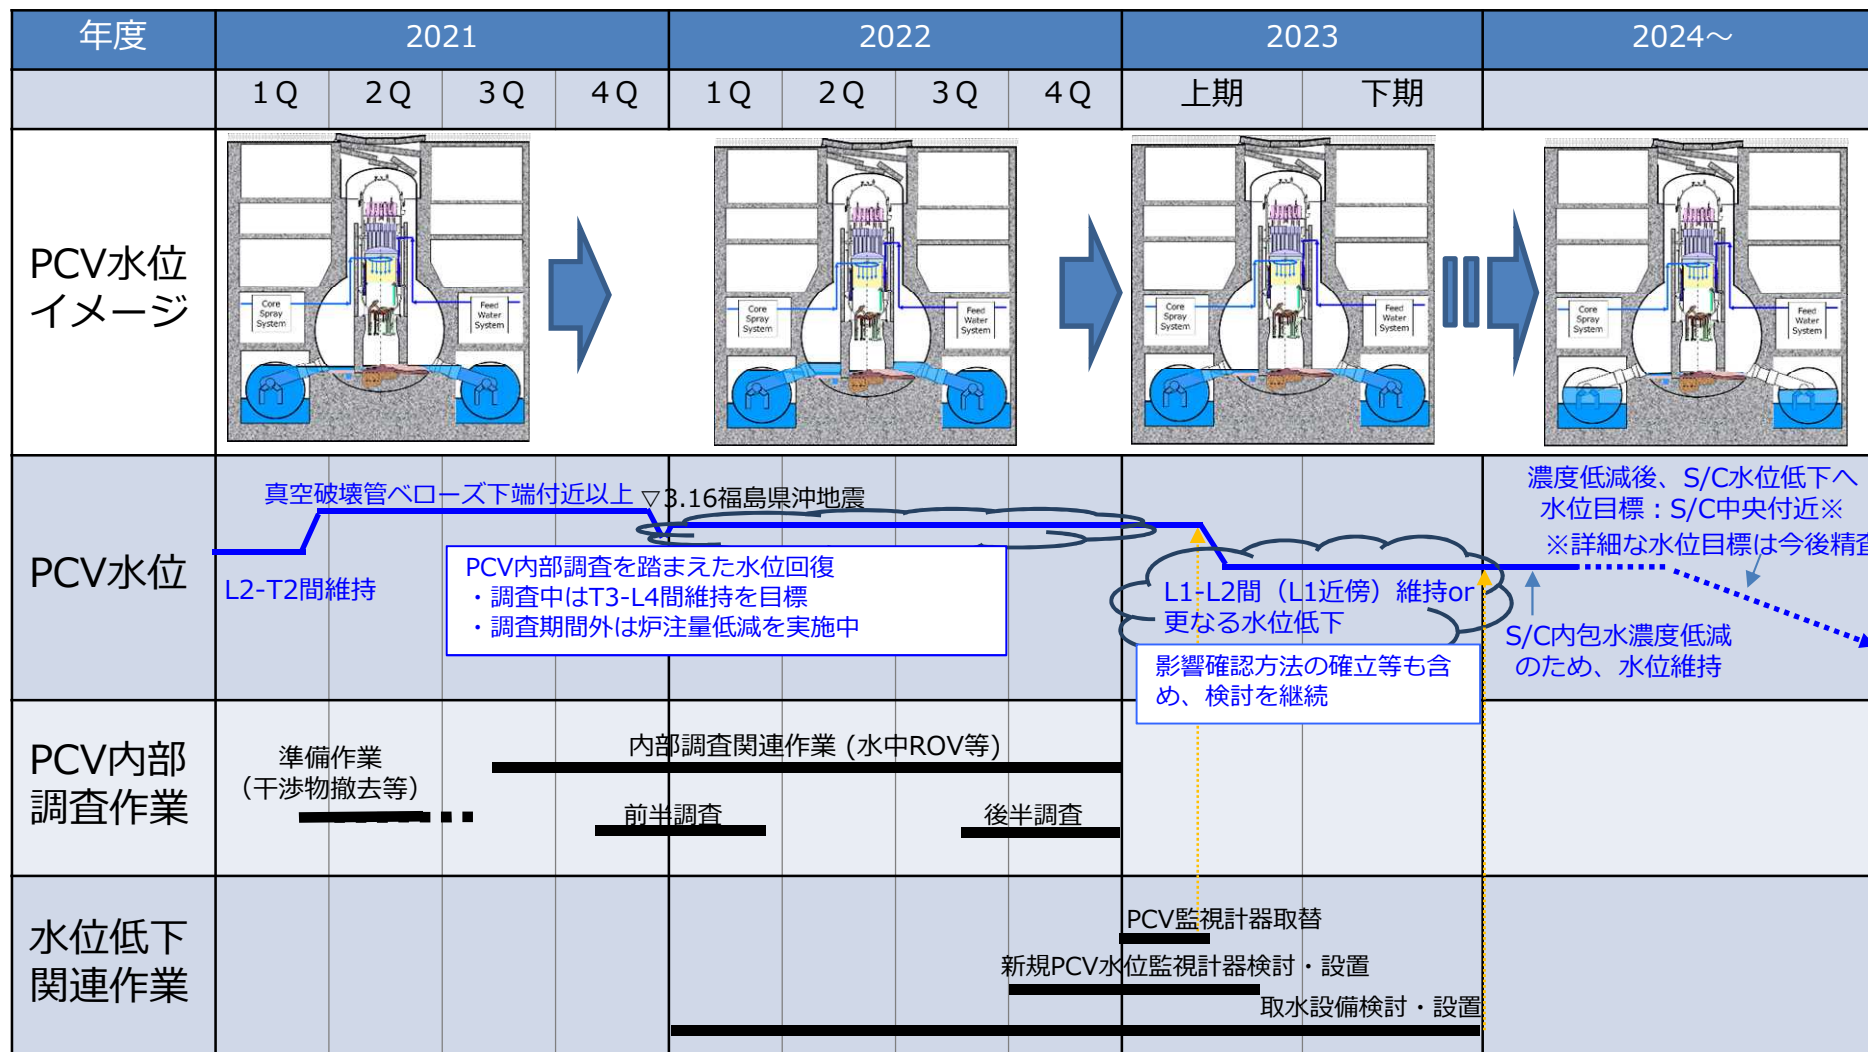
| 年度 | 2021 | | | | 2022 | | | | 2023 | | 2024～ |
|---|---|---|---|---|---|---|---|---|---|---|---|
| | 1Q | 2Q | 3Q | 4Q | 1Q | 2Q | 3Q | 4Q | 上期 | 下期 | |
| PCV水位イメージ | | | | | | | | | | | |
| PCV水位 | | | | | | | | | | | |
| PCV内部調査作業 | | | | | | | | | | | |
| 水位低下関連作業 | | | | | | | | | | | |

Core Spray System
Feed Water System
Core Spray System
Feed Water System
Core Spray System
Feed Water System
Core Spray System
Feed Water System

真空破壊管ベローズ下端付近以上
▽3.16福島県沖地震
L2-T2間維持
PCV内部調査を踏まえた水位回復
・調査中はT3-L4間維持を目標
・調査期間外は炉注量低減を実施中
L1-L2間（L1近傍）維持or更なる水位低下
影響確認方法の確立等も含め、検討を継続
濃度低減後、S/C水位低下へ
水位目標：S/C中央付近※
※詳細な水位目標は今後精査
S/C内包水濃度低減のため、水位維持

準備作業
（干渉物撤去等）
内部調査関連作業（水中ROV等）
前半調査
後半調査

PCV監視計器取替
新規PCV水位監視計器検討・設置
取水設備検討・設置